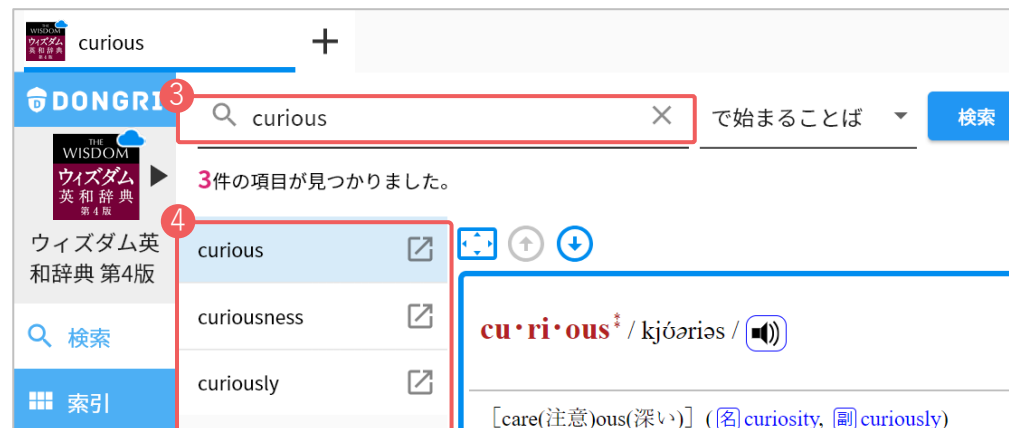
THE WISDOM ウィズダム 英和辞典 第4版 curious +

DONGRI

3

curious ×

で始まることば

検索

THE WISDOM ウィズダム 英和辞典 第4版

3件の項目が見つかりました。

4

ウィズダム英和辞典 第4版

curious

curiousness

curiously

検索

索引

cu・ri・ous* / kjʊ́əriəs /

［care(注意)ous(深い)］ (名 curiosity, 副 curiously)